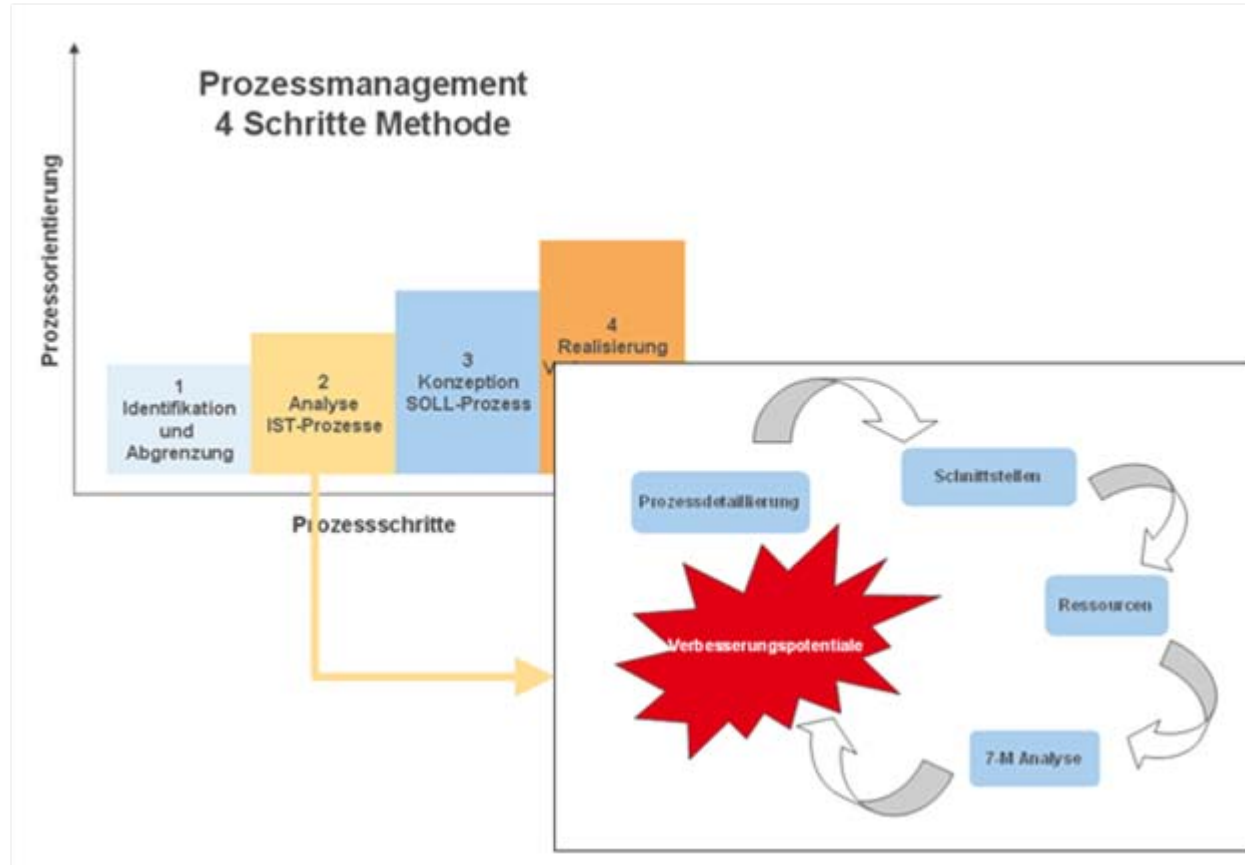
Prozessmanagement
4 Schritte Methode

Prozessorientierung

1
Identifikation
und
Abgrenzung

2
Analyse
IST-Prozesse

3
Konzeption
SOLL-Prozess

4
Realisierung
V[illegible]

Prozessschritte

Prozessdetaillierung

Schnittstellen

Ressourcen

7-M Analyse

Verbesserungspotentiale